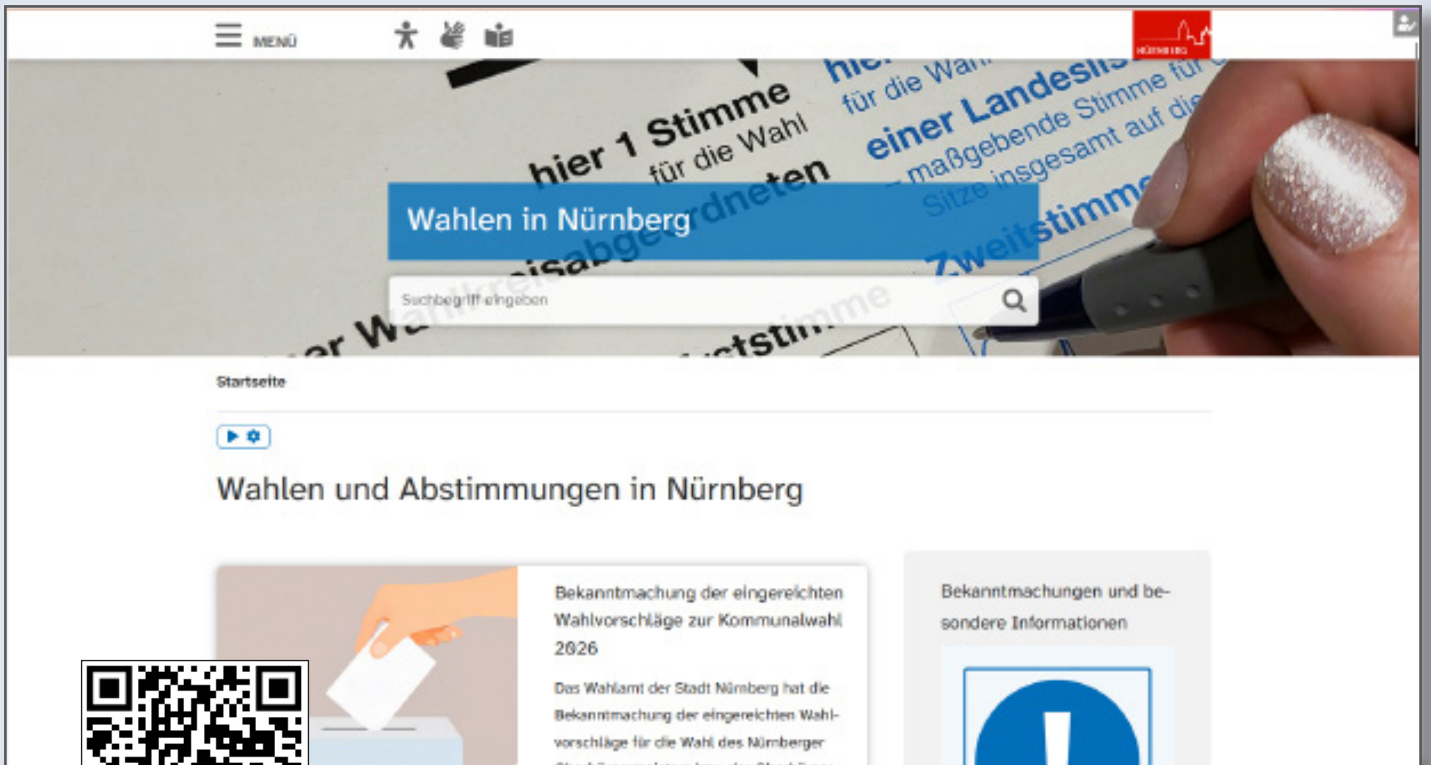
MENÜ

NÜRNBERG

hier 1 Stimme
für die Wahl
Wahlkreisabgeordneten
Erststimme

hier
für die Wahl
einer Landesliste
maßgebende Stimme für die
Sitze insgesamt auf die
Zweitstimme

Wahlen in Nürnberg

Suchbegriff eingeben

Startseite

Wahlen und Abstimmungen in Nürnberg

Bekanntmachung der eingereichten Wahlvorschläge zur Kommunalwahl 2026

Das Wahlamt der Stadt Nürnberg hat die Bekanntmachung der eingereichten Wahlvorschläge für die Wahl des Nürnberger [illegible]

Bekanntmachungen und besondere Informationen